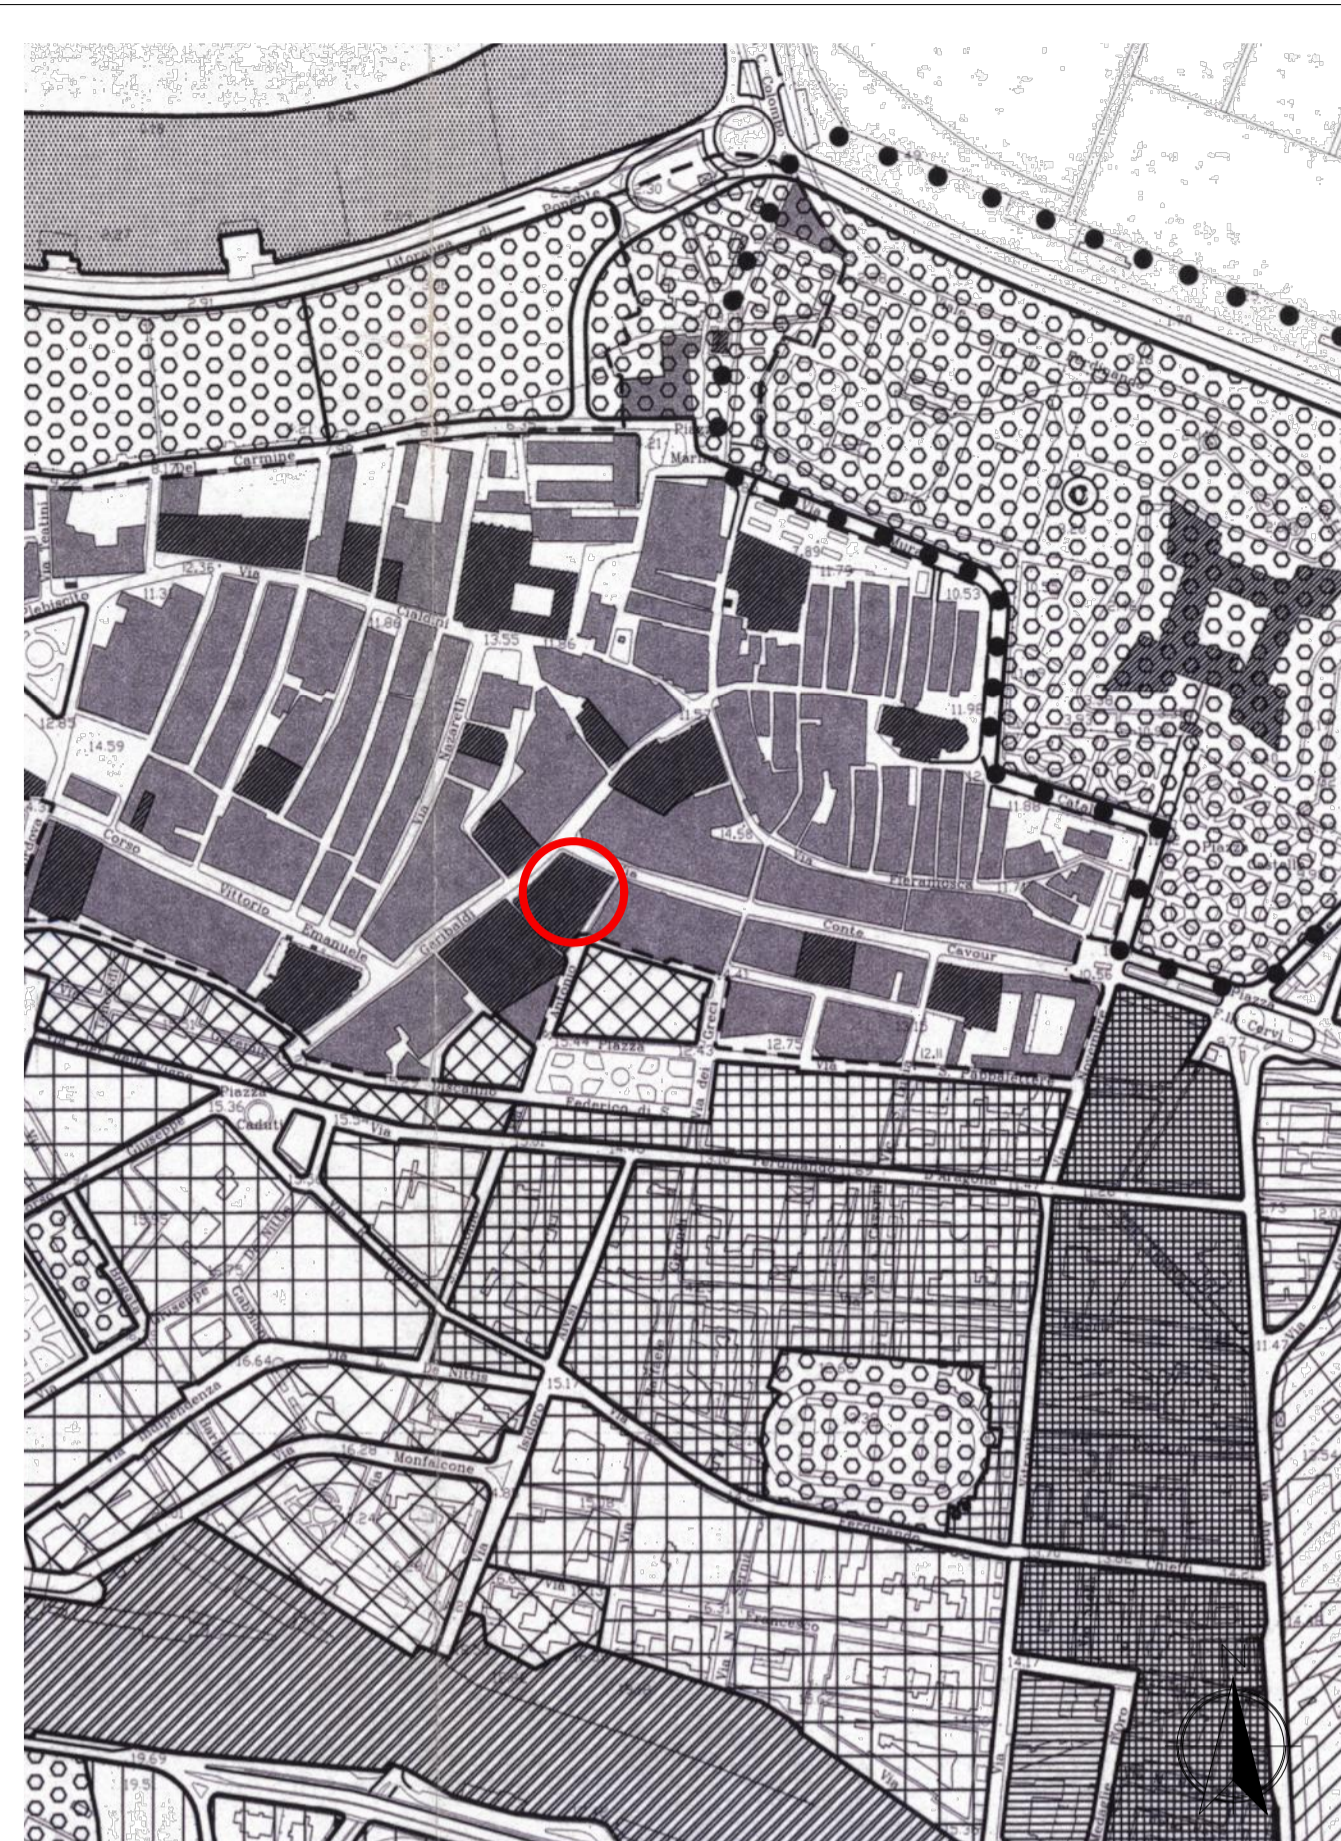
Lungomare di Ponente
Del Carmine
Piazza Marina
Via Cialdini
Via Nazareth
Corso Vittorio Emanuele
Garibaldi
Via Fieramosca
Conte Cavour
Piazza Cervi
Piazza Caduti
Via Ferdinando D'Aragona
Via dei Greci
Federico di Svevia
Via De Nittis
Monfalcone
Via Indipendenza
Giuseppe Garibaldi
Via Chieffi
Piazza
14.59
12.85
11.34
12.35
11.86
13.55
11.96
11.57
14.56
7.89
11.79
10.53
11.98
11.66
12.75
12.11
9.72
15.36
15.64
15.17
16.28
19.69
11.4
N